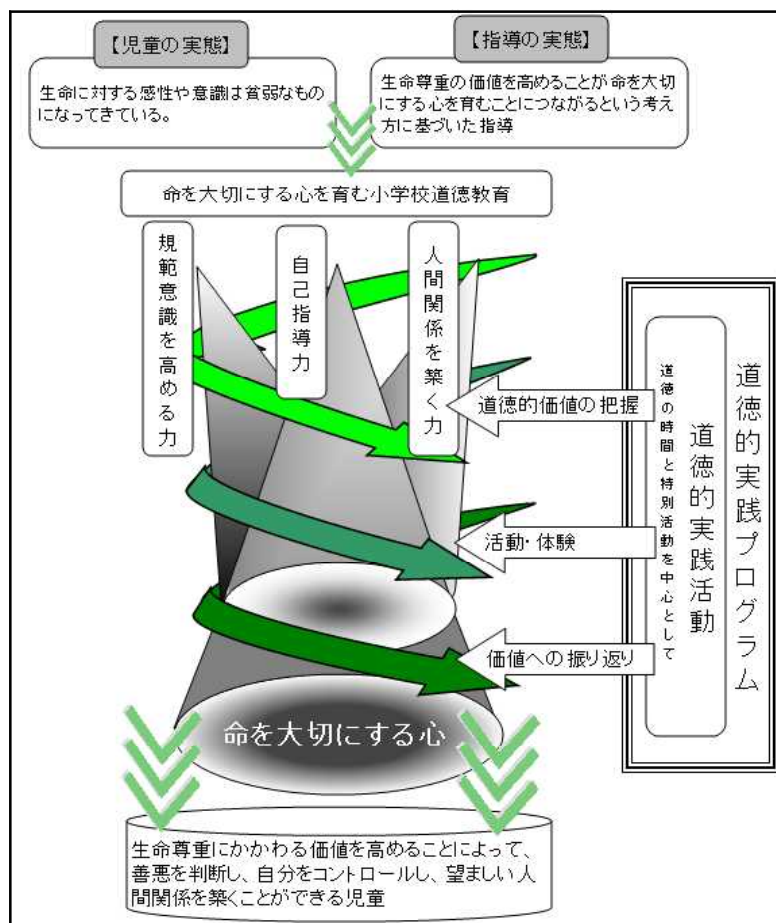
【児童の実態】

生命に対する感性や意識は貧弱なものになってきている。

【指導の実態】

生命尊重の価値を高めることが命を大切にする心を育むことにつながるという考え方に基づいた指導

命を大切にする心を育む小学校道徳教育

規範意識を高める力

自己指導力

人間関係を築く力

道徳的価値の把握

活動・体験

価値への振り返り

道徳的実践プログラム

道徳的実践活動

道徳の時間と特別活動を中心として

命を大切にする心

生命尊重にかかわる価値を高めることによって、善悪を判断し、自分をコントロールし、望ましい人間関係を築くことができる児童